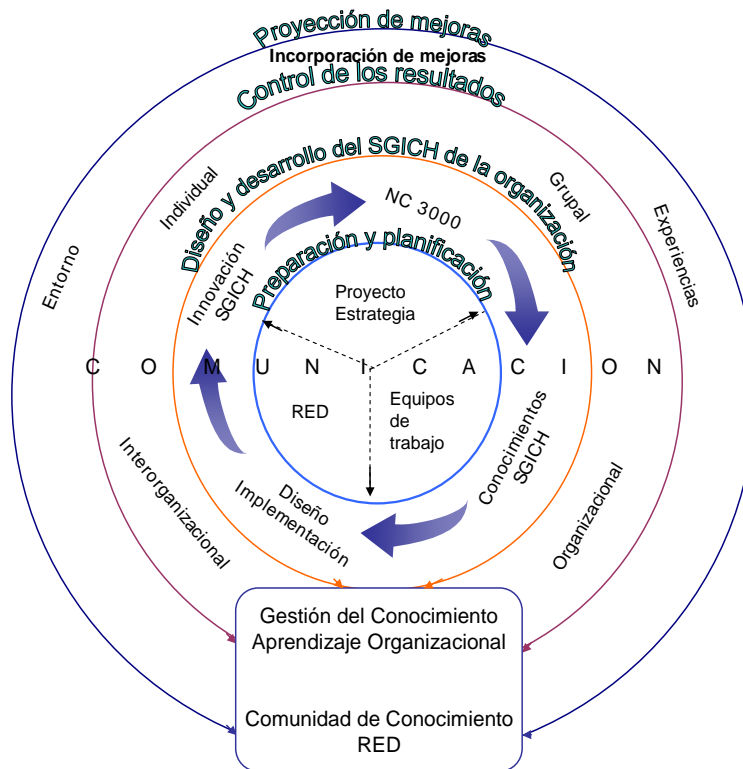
Proyección de mejoras
Incorporación de mejoras
Control de los resultados
Diseño y desarrollo del SGICH de la organización
Individual
Grupal
Entorno
Experiencias
NC 3000
Innovación SGICH
Preparación y planificación
Proyecto Estrategia
C O M U N I C A C I O N
RED
Equipos de trabajo
Conocimientos SGICH
Interorganizacional
Diseño Implementación
Organizacional
Gestión del Conocimiento
Aprendizaje Organizacional

Comunidad de Conocimiento
RED